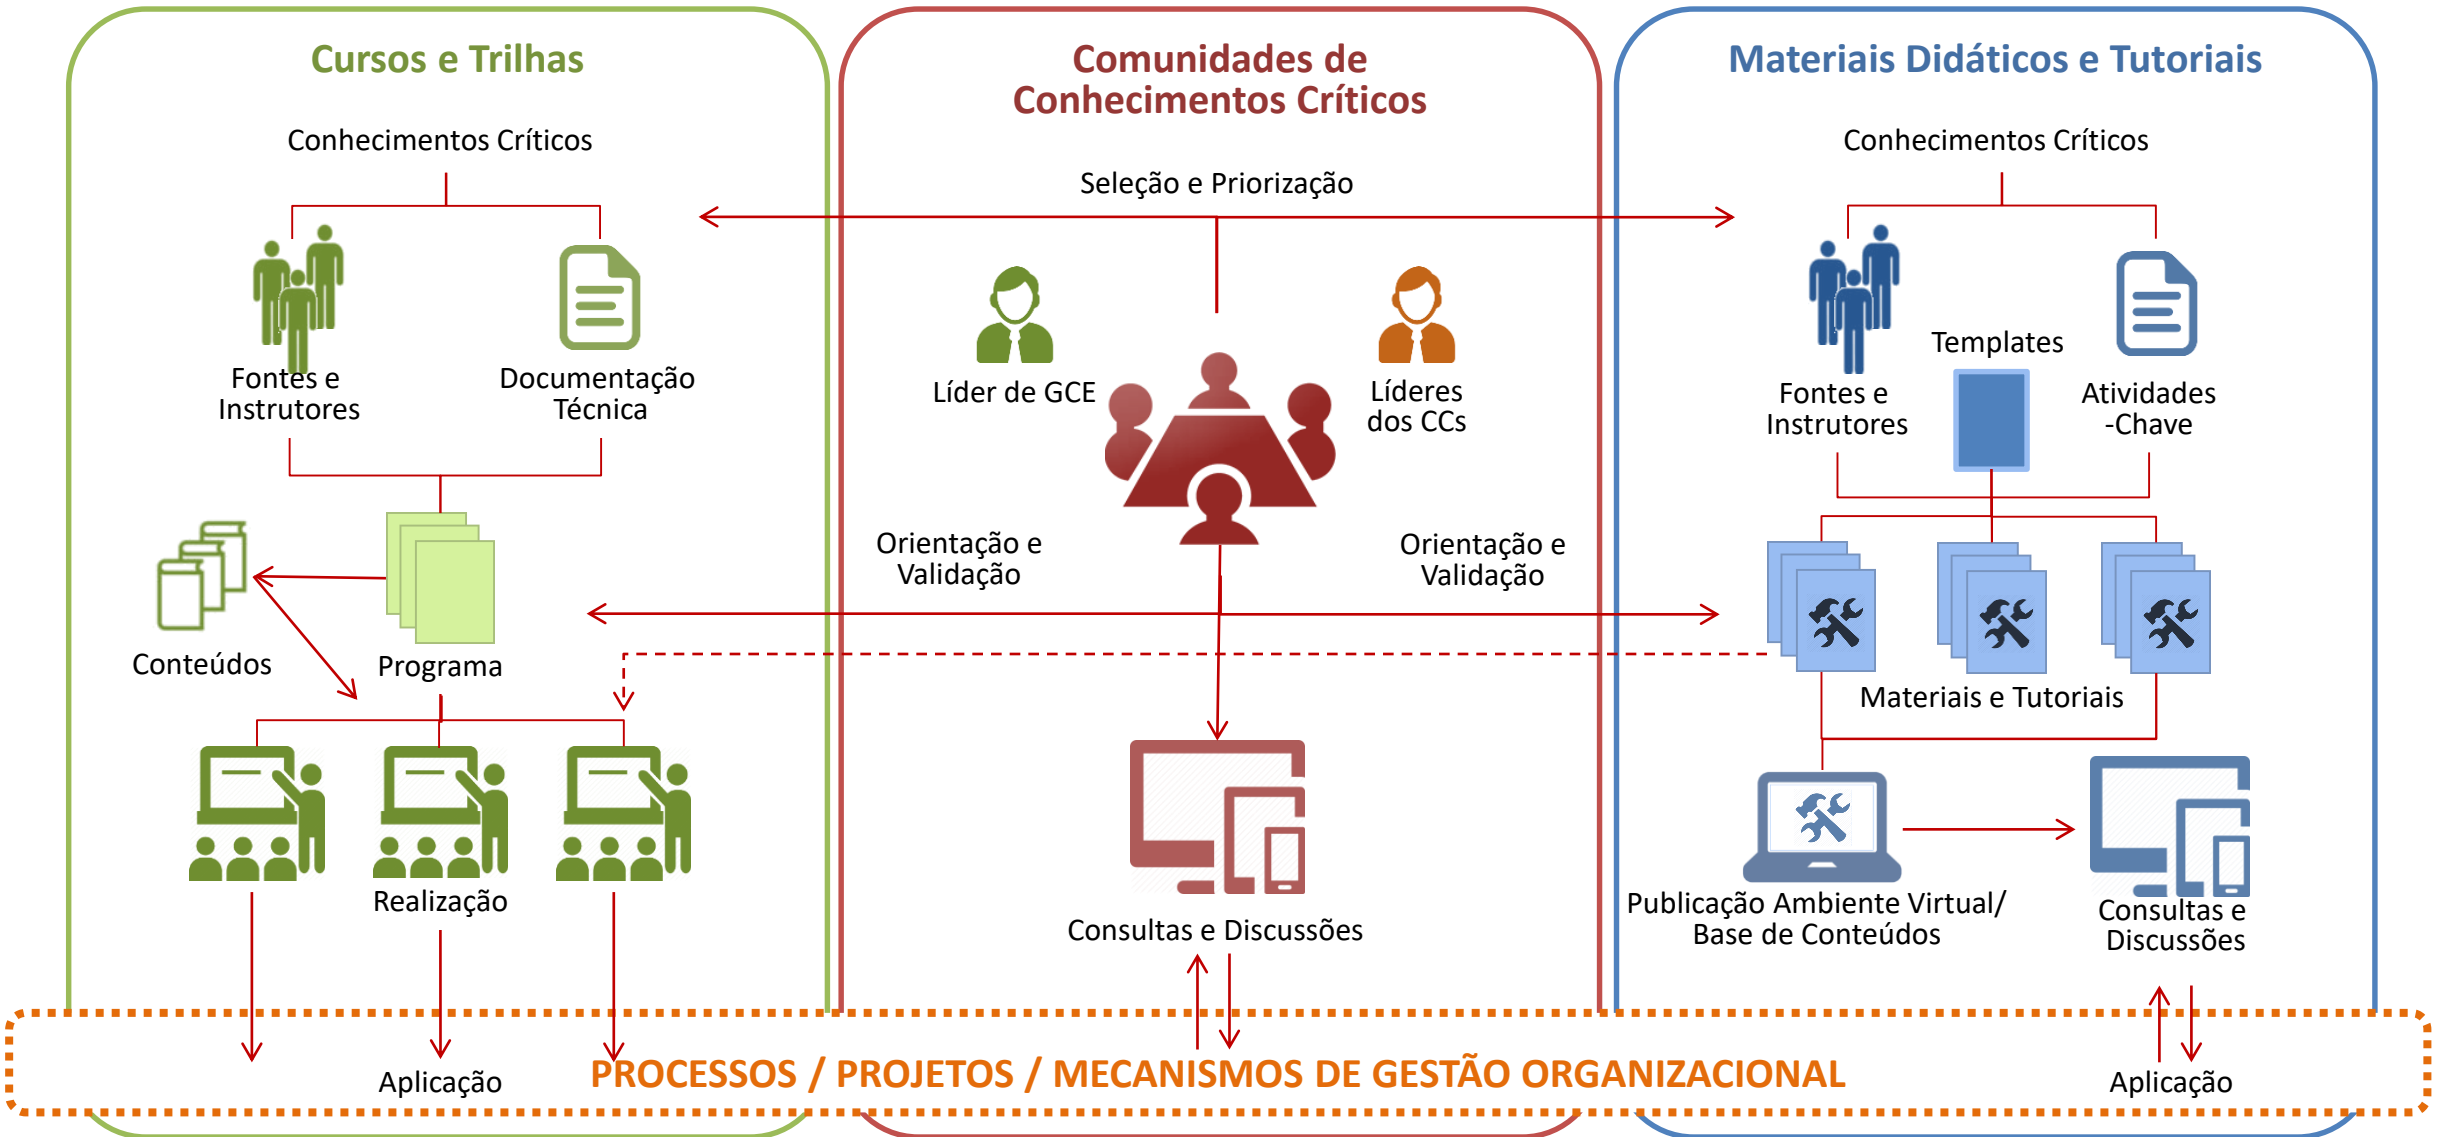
Cursos e Trilhas

Conhecimentos Críticos

Fontes e Instrutores

Documentação Técnica

Conteúdos

Programa

Realização

Aplicação

Comunidades de Conhecimentos Críticos

Seleção e Priorização

Líder de GCE

Líderes dos CCs

Orientação e Validação

Orientação e Validação

Consultas e Discussões

Materiais Didáticos e Tutoriais

Conhecimentos Críticos

Fontes e Instrutores

Templates

Atividades -Chave

Materiais e Tutoriais

Publicação Ambiente Virtual/ Base de Conteúdos

Consultas e Discussões

Aplicação

PROCESSOS / PROJETOS / MECANISMOS DE GESTÃO ORGANIZACIONAL